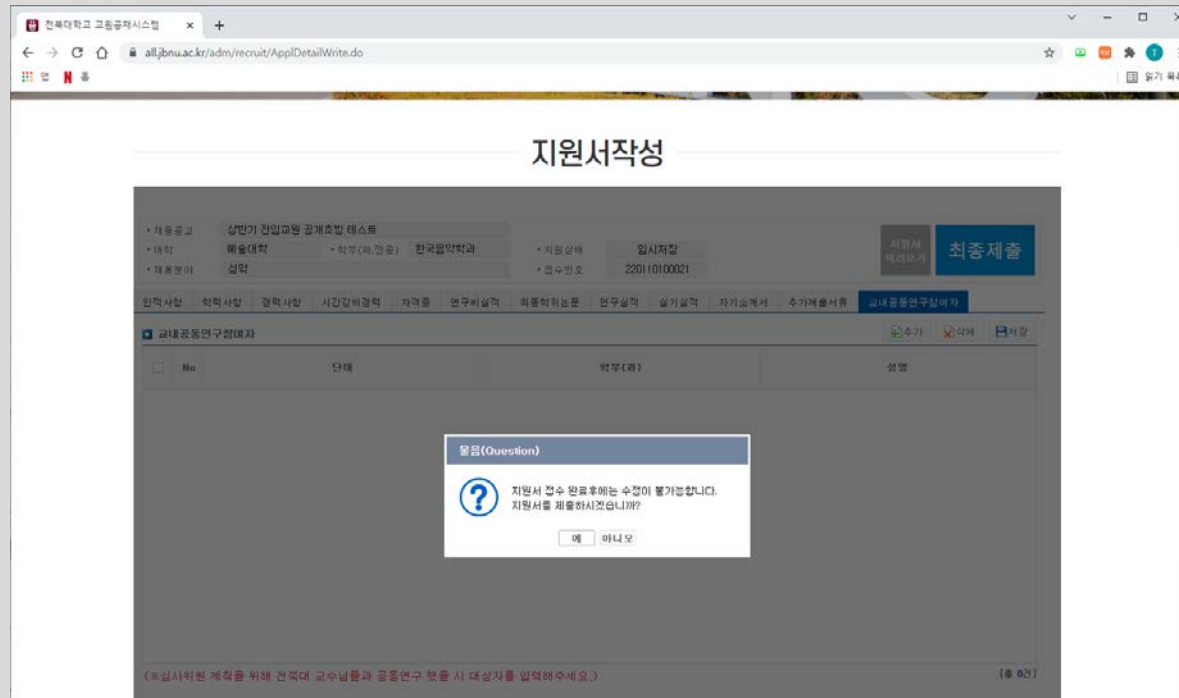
전북대학교 교원공채시스템 ×
+
all.jbnu.ac.kr/adm/recruit/ApplDetailWrite.do
앱
홈
읽기 목록

지원서작성

• 채용공고 상반기 전임교원 공개초빙 테스트
• 대학 예술대학
• 학부(과,전공) 한국음악학과
• 지원상태 임시저장
• 채용분야 성악
• 접수번호 220110100021
지원서 미리보기
최종제출

인적사항 | 학력사항 | 경력사항 | 시간강의경력 | 자격증 | 연구비실적 | 최종학위논문 | 연구실적 | 실기실적 | 자기소개서 | 추가제출서류 | 교내공동연구참여자

교내공동연구참여자
추가 삭제 저장

| No | 단대 | 학부(과) | 성명 |
|---|---|---|---|

물음(Question)
지원서 접수 완료후에는 수정이 불가능합니다.
지원서를 제출하시겠습니까?
예 아니오

(※심사위원 제척을 위해 전북대 교수님들과 공동연구 했을 시 대상자를 입력해주세요.)
[총 0건]